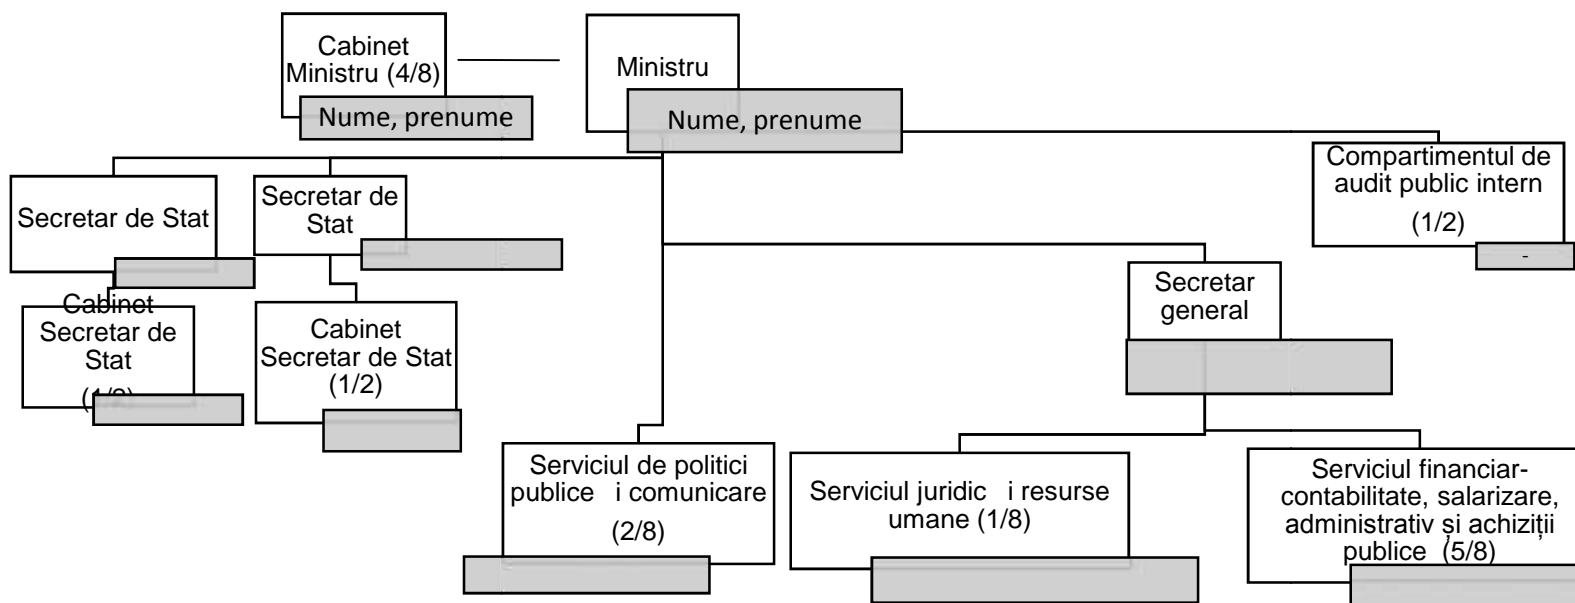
Cabinet Ministru (4/8)

Nume, prenume

Ministru

Nume, prenume

Compartimentul de audit public intern

(1/2)

-

Secretar de Stat

Secretar de Stat

Cabinet Secretar de Stat

(1/2)

Cabinet Secretar de Stat (1/2)

Secretar general

Serviciul de politici publice i comunicare

(2/8)

Serviciul juridic i resurse umane (1/8)

Serviciul financiar-contabilitate, salarizare, administrativ și achiziții publice (5/8)